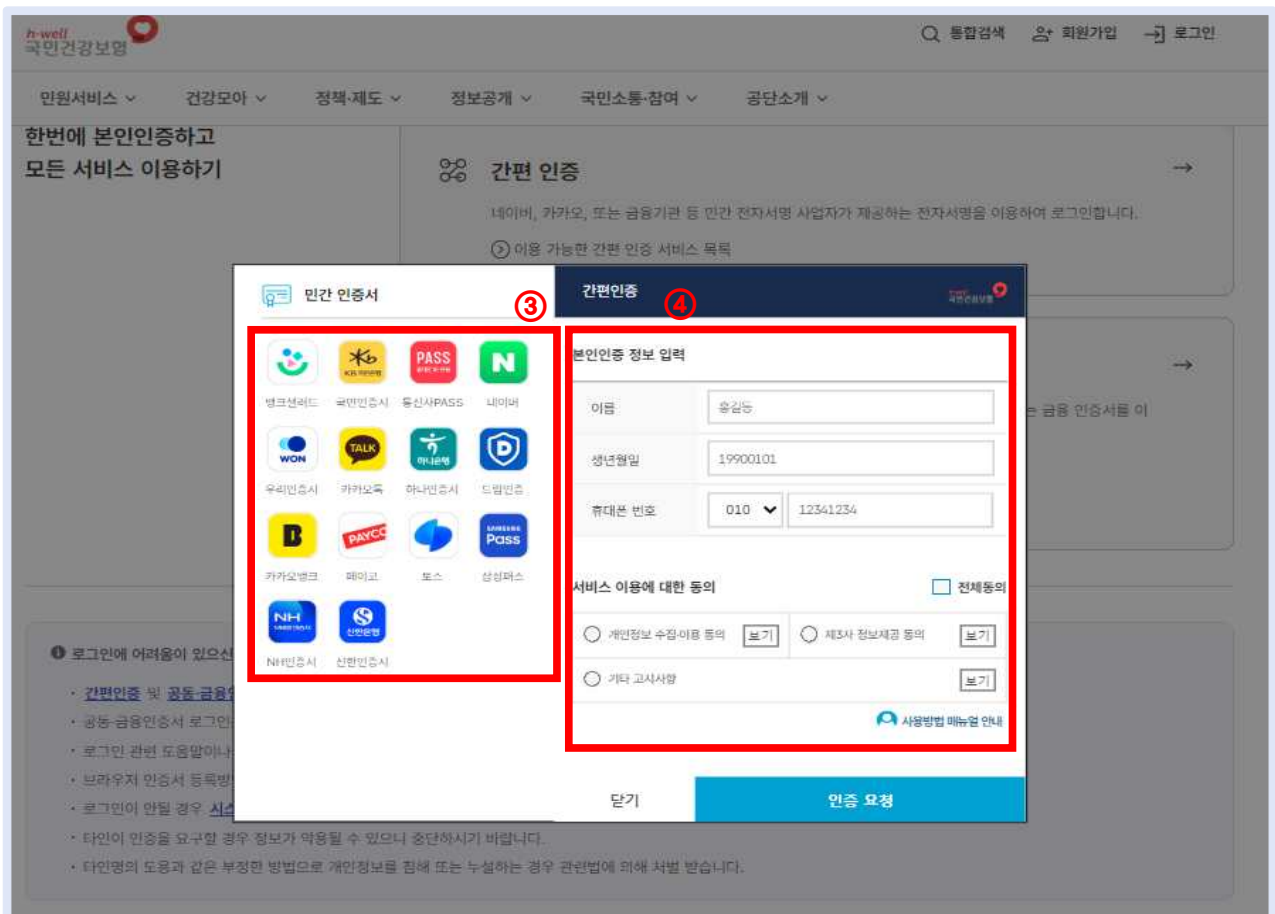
h-well 국민건강보험

통합검색 회원가입 로그인

민원서비스 건강모아 정책·제도 정보공개 국민소통·참여 공단소개

한번에 본인인증하고 모든 서비스 이용하기

간편 인증 →

네이버, 카카오, 또는 금융기관 등 민간 전자서명 사업자가 제공하는 전자서명을 이용하여 로그인합니다.

이용 가능한 간편 인증 서비스 목록

→

는 금융 인증서를 이

민간 인증서

③

뱅크샐러드 국민인증서 통신사PASS 네이버
우리인증서 카카오톡 하나인증서 드림인증
카카오뱅크 페이코 토스 삼성패스
NH인증서 신한인증서

간편인증

④

본인인증 정보 입력

| 이름 | 홍길동 |
|---|---|
| 생년월일 | 19900101 |
| 휴대폰 번호 | 010 12341234 |

서비스 이용에 대한 동의 전체동의

개인정보 수집·이용 동의 보기
제3자 정보제공 동의 보기
기타 고시사항 보기

사용방법 매뉴얼 안내

닫기 인증 요청

로그인에 어려움이 있으신

· 간편인증 및 공동·금융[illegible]
· 공동·금융인증서 로그인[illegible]
· 로그인 관련 도움말이나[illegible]
· 브라우저 인증서 등록방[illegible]
· 로그인이 안될 경우 시스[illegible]
· 타인이 인증을 요구할 경우 정보가 악용될 수 있으니 중단하시기 바랍니다.
· 타인명의 도용과 같은 부정한 방법으로 개인정보를 침해 또는 누설하는 경우 관련법에 의해 처벌 받습니다.